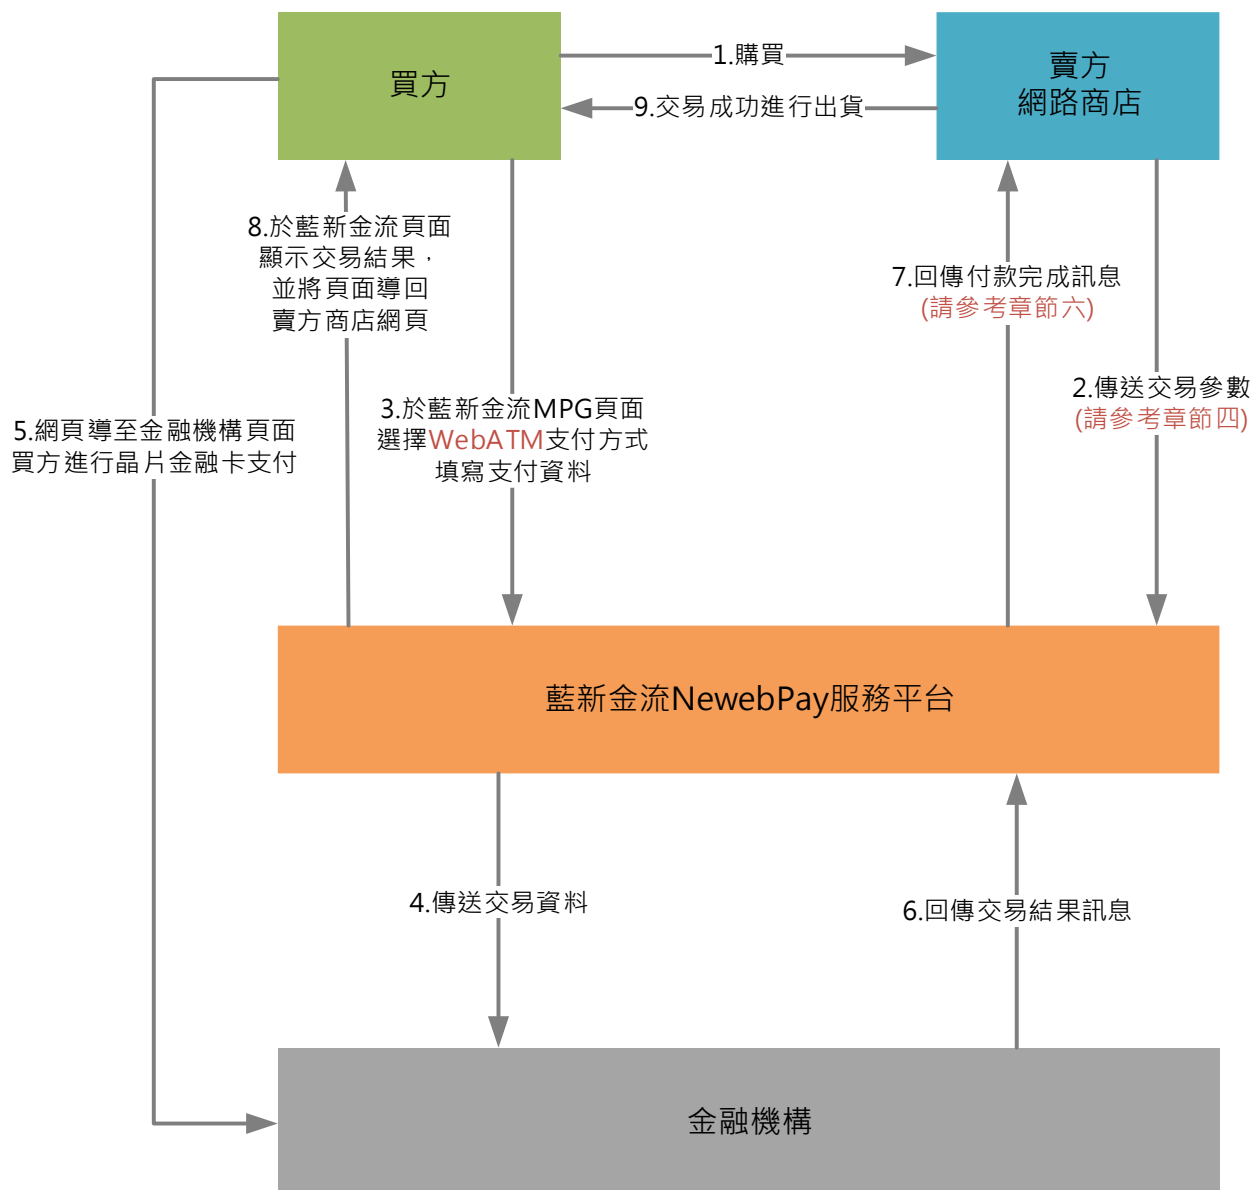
買方

1.購買

賣方
網路商店

9.交易成功進行出貨

8.於藍新金流頁面顯示交易結果，並將頁面導回賣方商店網頁

7.回傳付款完成訊息
(請參考章節六)

2.傳送交易參數
(請參考章節四)

5.網頁導至金融機構頁面買方進行晶片金融卡支付

3.於藍新金流MPG頁面選擇WebATM支付方式填寫支付資料

藍新金流NewebPay服務平台

4.傳送交易資料

6.回傳交易結果訊息

金融機構